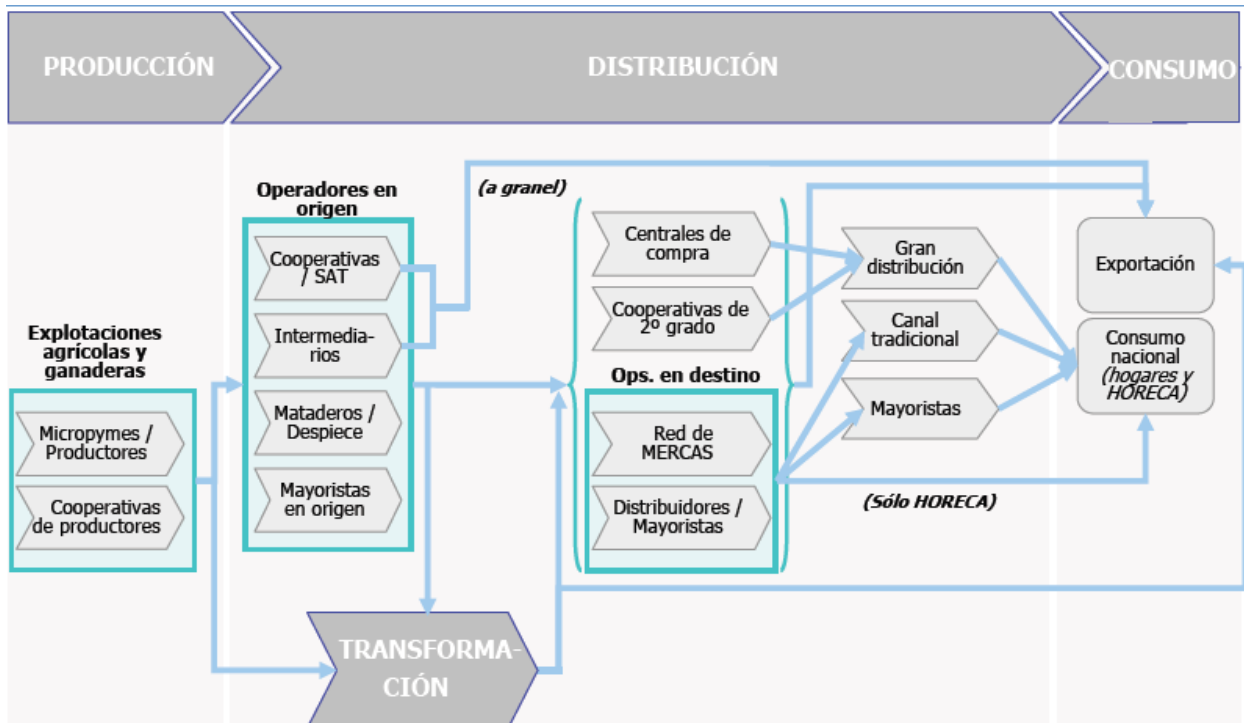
PRODUCCIÓN

DISTRIBUCIÓN

CONSUMO

Explotaciones agrícolas y ganaderas

Micropymes / Productores

Cooperativas de productores

Operadores en origen

Cooperativas / SAT

Intermediarios

Mataderos / Despiece

Mayoristas en origen

(a granel)

Centrales de compra

Cooperativas de 2º grado

Ops. en destino

Red de MERCAS

Distribuidores / Mayoristas

Gran distribución

Canal tradicional

Mayoristas

(Sólo HORECA)

Exportación

Consumo nacional (hogares y HORECA)

TRANSFORMACIÓN